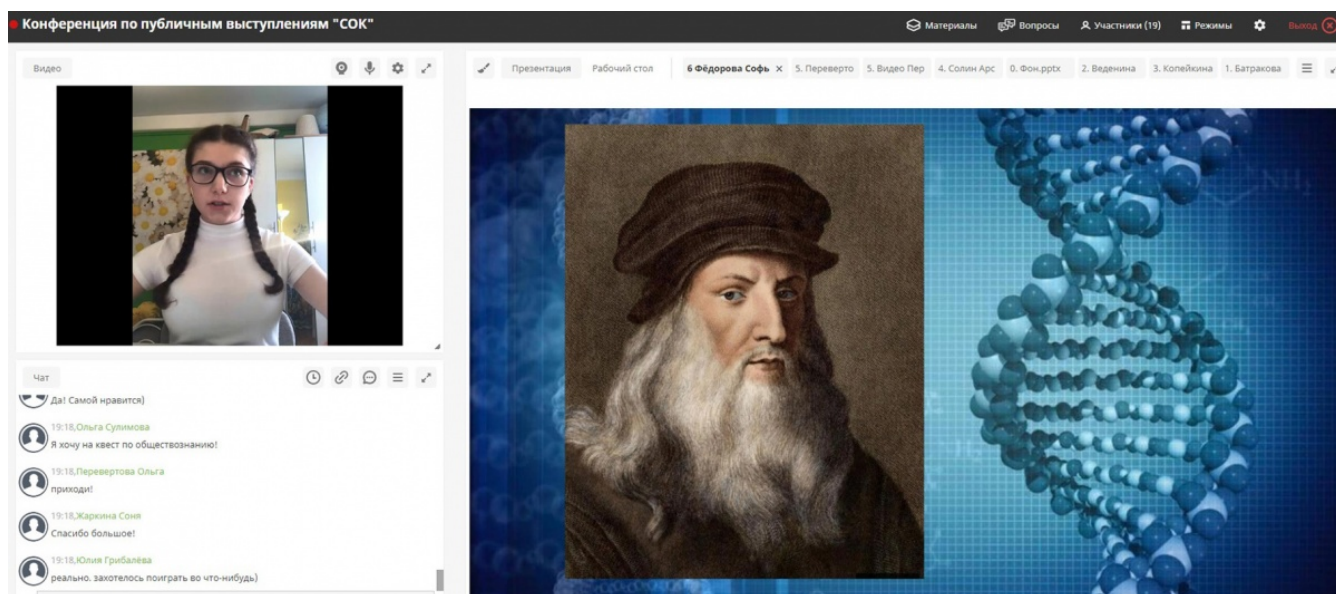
Конференция по публичным выступлениям "СОК"

Материалы Вопросы Участники (19) Режимы Выход

Видео

Презентация Рабочий стол 6 Фёдорова Софь × 5. Переверто 5. Видео Пер 4. Солин Арс 0. Фон.pptx 2. Веденина 3. Копейкина 1. Батракова

Чат

Да! Самой нравится)

19:18, Ольга Сулимова
Я хочу на квест по обществознанию!

19:18, Перевертова Ольга
приходи!

19:18, Жаркина Соня
Спасибо большое!

19:18, Юлия Грибалёва
реально. захотелось поиграть во что-нибудь)